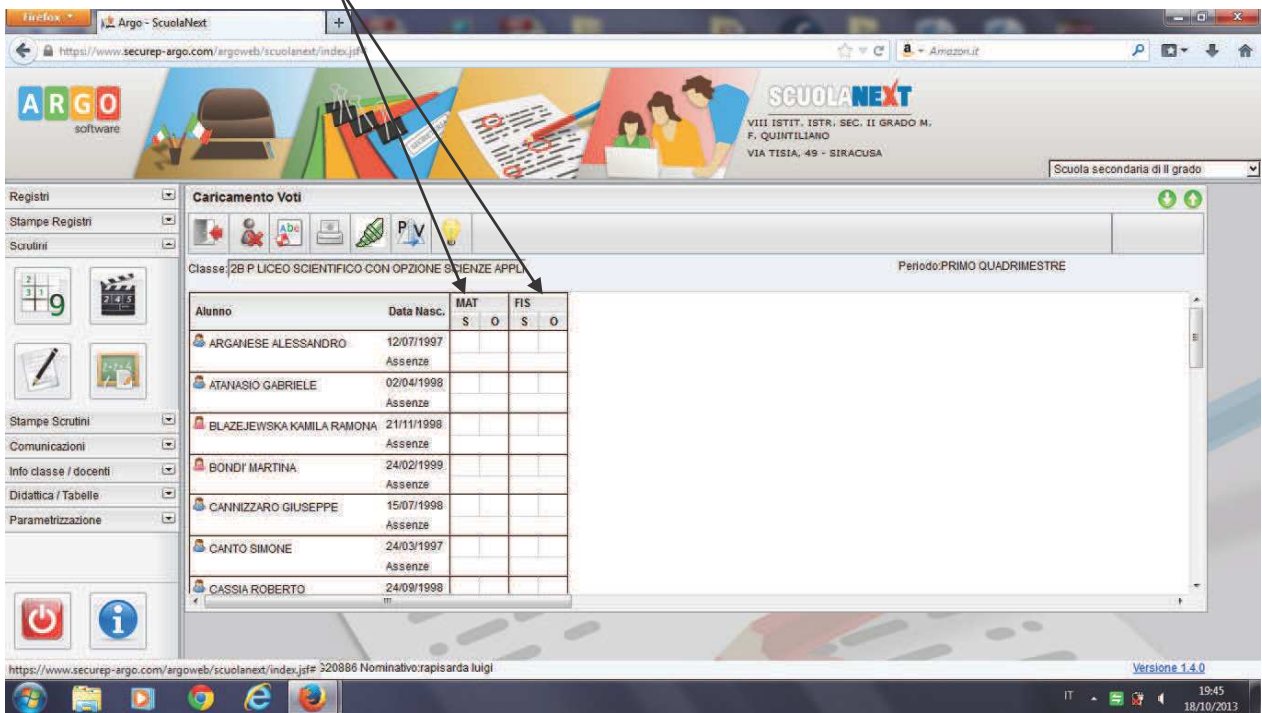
Firefox | Argo - ScuolaNext | +

https://www.securep-argo.com/argoweb/scuolanext/index.jsf

Amazon.it

ARGO software

SCUOLANEXT
VIII ISTIT. ISTR. SEC. II GRADO M. F. QUINTILIANO
VIA TISIA, 49 - SIRACUSA

Scuola secondaria di II grado

Registri
Stampe Registri
Scrutini

Stampe Scrutini
Comunicazioni
Info classe / docenti
Didattica / Tabelle
Parametrizzazione

Caricamento Voti

Classe: 2B P LICEO SCIENTIFICO CON OPZIONE SCIENZE APPLI

Periodo:PRIMO QUADRIMESTRE

| Alunno | Data Nasc. | MAT S | MAT O | FIS S | FIS O |
|---|---|---|---|---|---|
| ARGANESE ALESSANDRO | 12/07/1997 Assenze | | | | |
| ATANASIO GABRIELE | 02/04/1998 Assenze | | | | |
| BLAZEJEWSKA KAMILA RAMONA | 21/11/1998 Assenze | | | | |
| BONDI' MARTINA | 24/02/1999 Assenze | | | | |
| CANNIZZARO GIUSEPPE | 15/07/1998 Assenze | | | | |
| CANTO SIMONE | 24/03/1997 Assenze | | | | |
| CASSIA ROBERTO | 24/09/1998 | | | | |

https://www.securep-argo.com/argoweb/scuolanext/index.jsf# 320886 Nominativo:rapisarda luigi

Versione 1.4.0

IT 19:45 18/10/2013